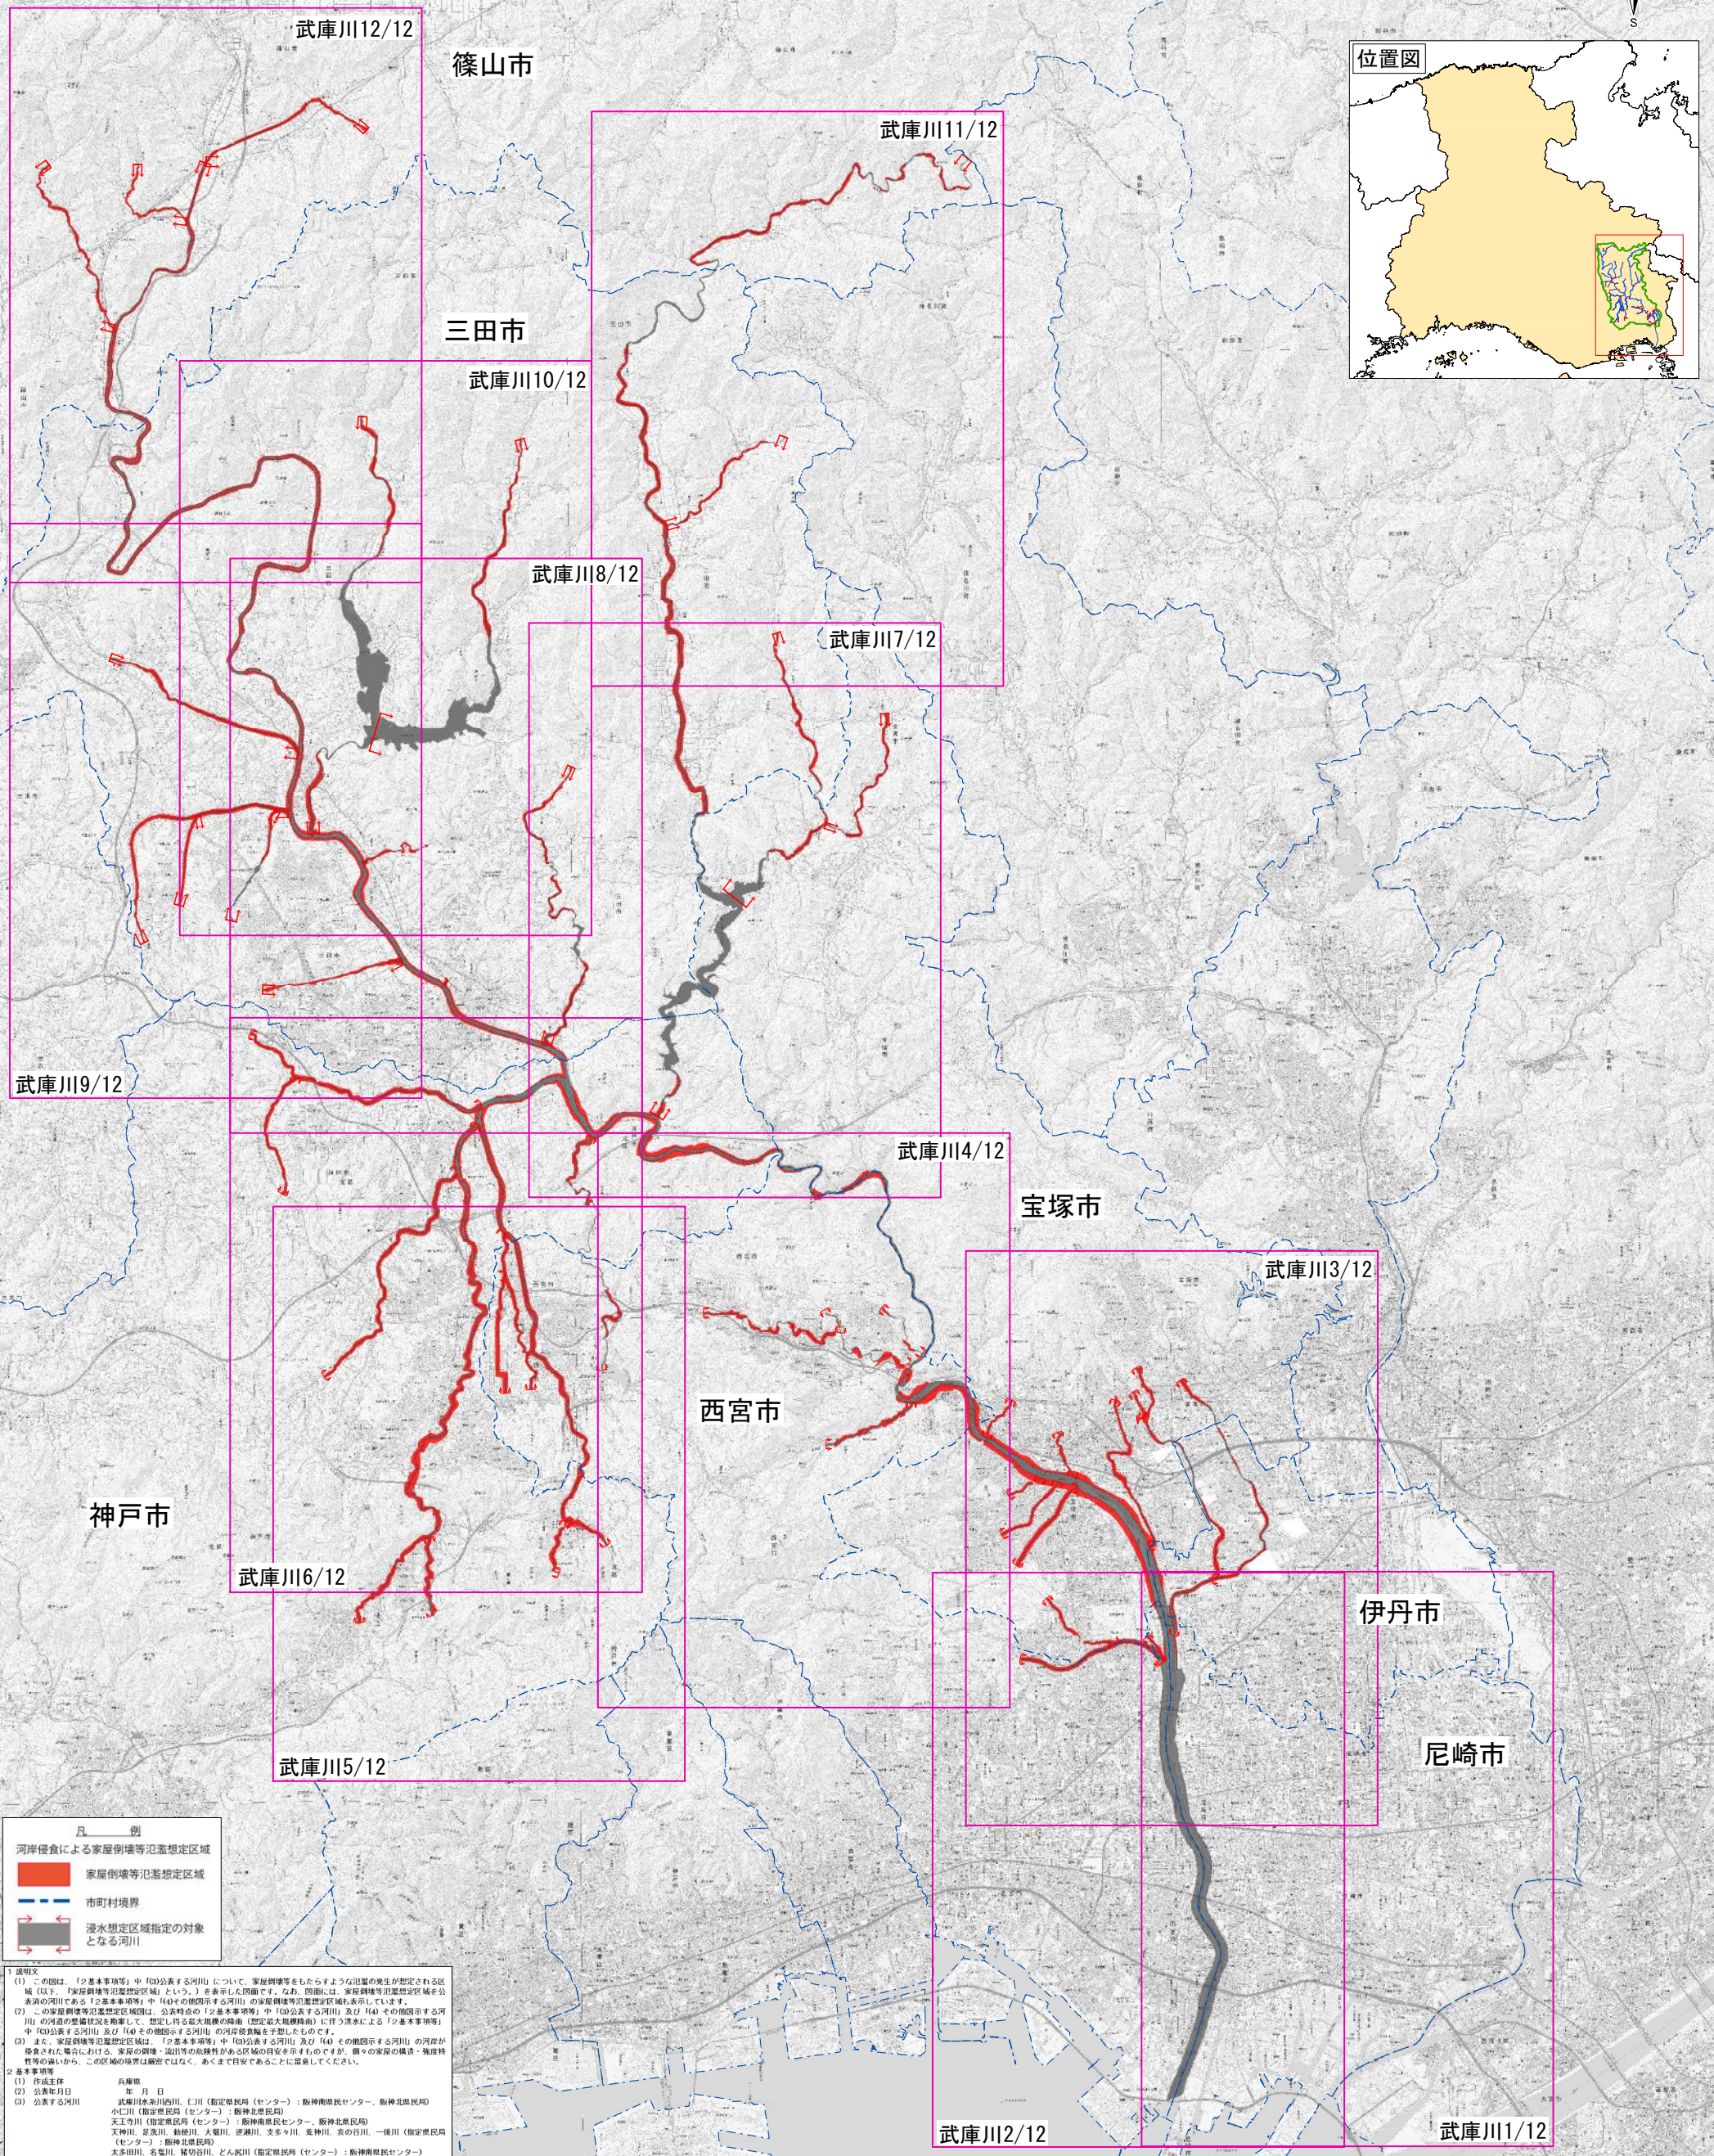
武庫川12/12

篠山市

位置図

武庫川11/12

三田市

武庫川10/12

武庫川8/12

武庫川7/12

武庫川9/12

武庫川4/12

宝塚市

武庫川3/12

西宮市

神戸市

武庫川6/12

伊丹市

尼崎市

武庫川5/12

凡　　例
河岸侵食による家屋倒壊等氾濫想定区域
家屋倒壊等氾濫想定区域
市町村境界
浸水想定区域指定の対象となる河川

1 説明文
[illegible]
2 基本事項等
(1) 作成主体　兵庫県
(2) 公表年月日　年　月　日
(3) 公表する河川　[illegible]

武庫川2/12

武庫川1/12